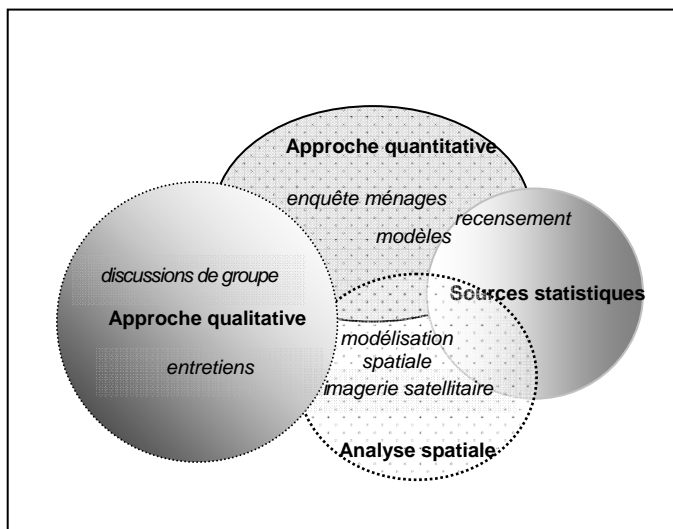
Approche quantitative

enquête ménages

recensement

modèles

discussions de groupe

Sources statistiques

Approche qualitative

modélisation spatiale

entretiens

imagerie satellitaire

Analyse spatiale